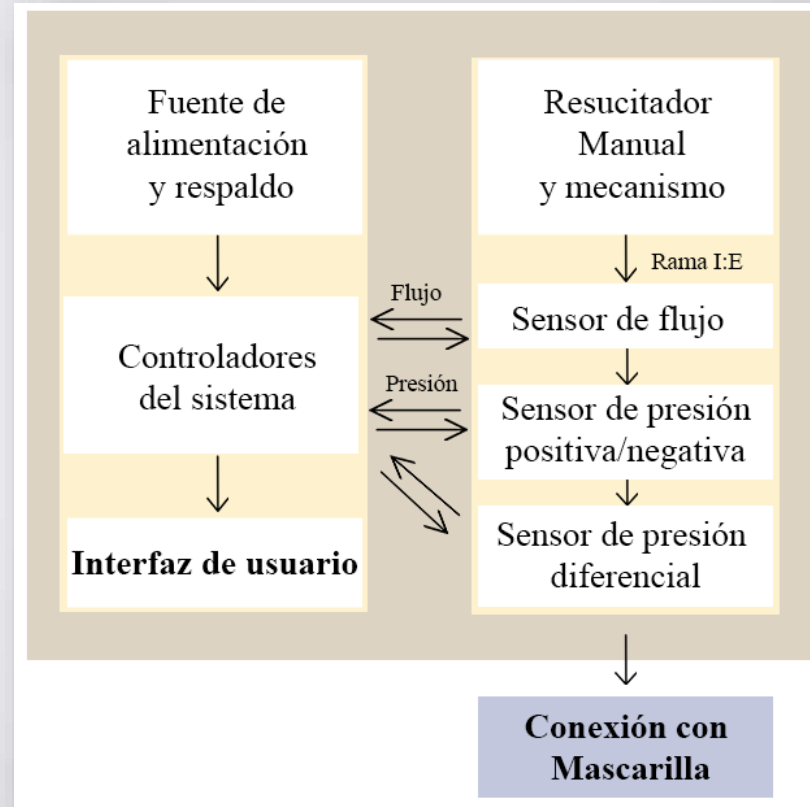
Fuente de alimentación y respaldo

Controladores del sistema

Interfaz de usuario

Resucitador Manual y mecanismo

Rama I:E

Flujo

Sensor de flujo

Presión

Sensor de presión positiva/negativa

Sensor de presión diferencial

Conexión con Mascarilla